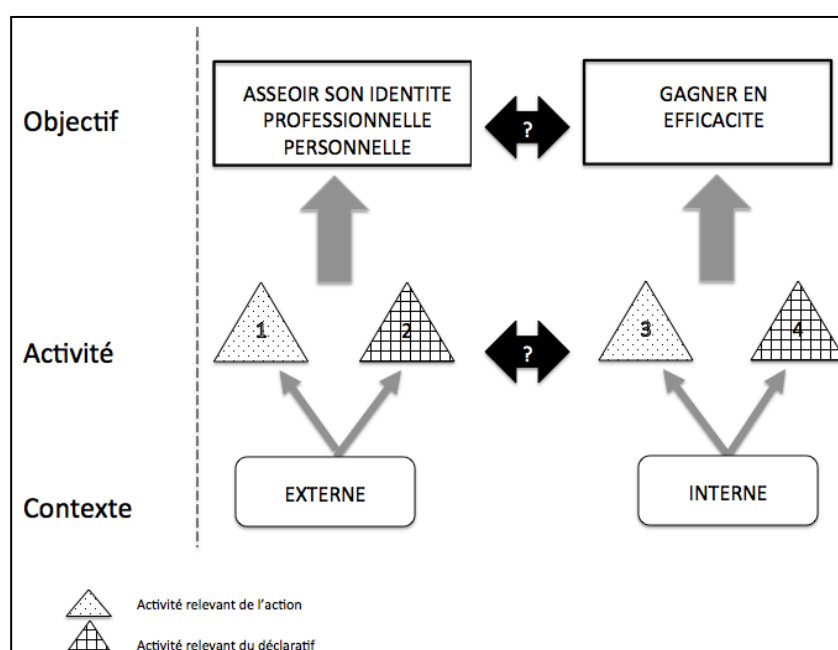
Objectif

ASSEOIR SON IDENTITE PROFESSIONNELLE PERSONNELLE

?

GAGNER EN EFFICACITE

Activité

1

2

?

3

4

Contexte

EXTERNE

INTERNE

Activité relevant de l'action

Activité relevant du déclaratif